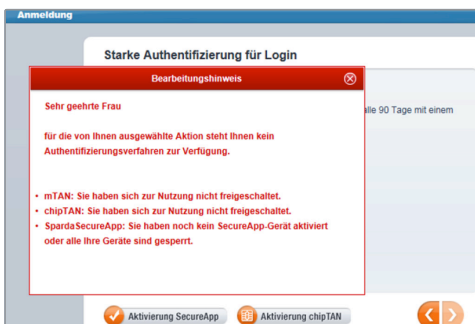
Anmeldung

Starke Authentifizierung für Login

alle 90 Tage mit einem

Bearbeitungshinweis

Sehr geehrte Frau

für die von Ihnen ausgewählte Aktion steht Ihnen kein Authentifizierungsverfahren zur Verfügung.

- mTAN: Sie haben sich zur Nutzung nicht freigeschaltet.
- chipTAN: Sie haben sich zur Nutzung nicht freigeschaltet.
- SpardaSecureApp: Sie haben noch kein SecureApp-Gerät aktiviert oder alle Ihre Geräte sind gesperrt.

Aktivierung SecureApp

Aktivierung chipTAN